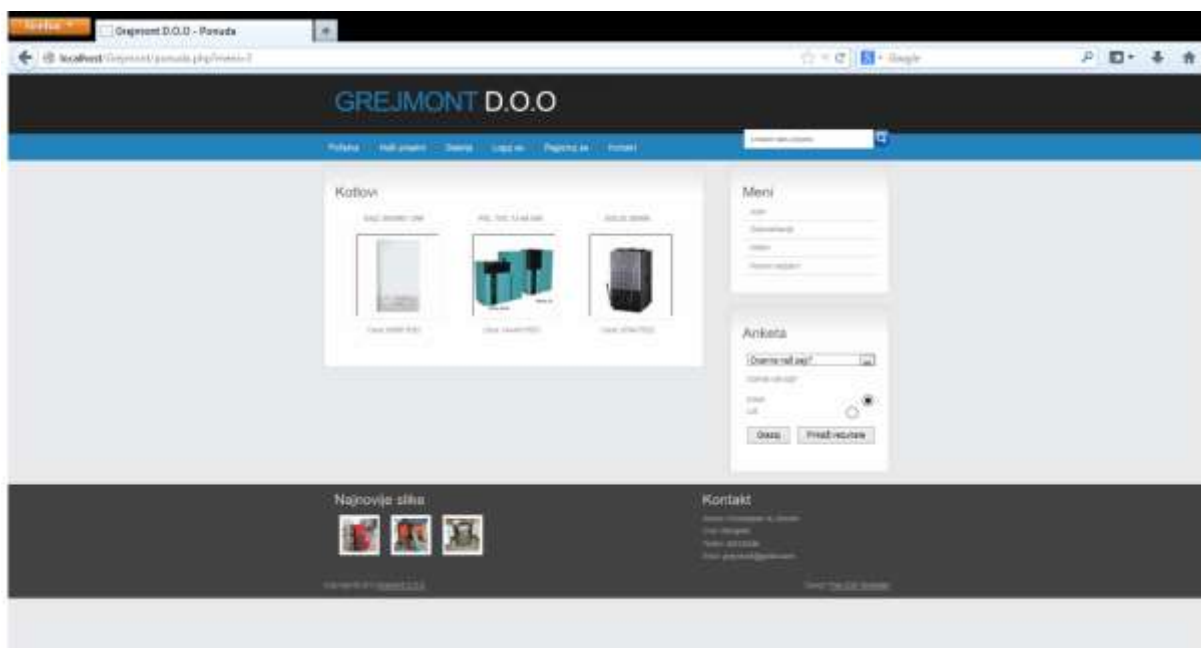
Firefox
Grejmont D.O.O - Ponuda
+
localhost/Grejmont/ponuda.php?meni=2
Google

GREJMONT D.O.O

Početna Naši projekti Galerija Loguj se Registruj se Kontakt

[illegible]

Kotlovi

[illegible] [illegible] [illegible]

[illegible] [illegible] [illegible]

Meni

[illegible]
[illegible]
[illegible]
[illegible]

Anketa

Ocenite naš sajt?
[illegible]
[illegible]
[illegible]

Glasaj Prikaži rezultate

Najnovije slike

Kontakt

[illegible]
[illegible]
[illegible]
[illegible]

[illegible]

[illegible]